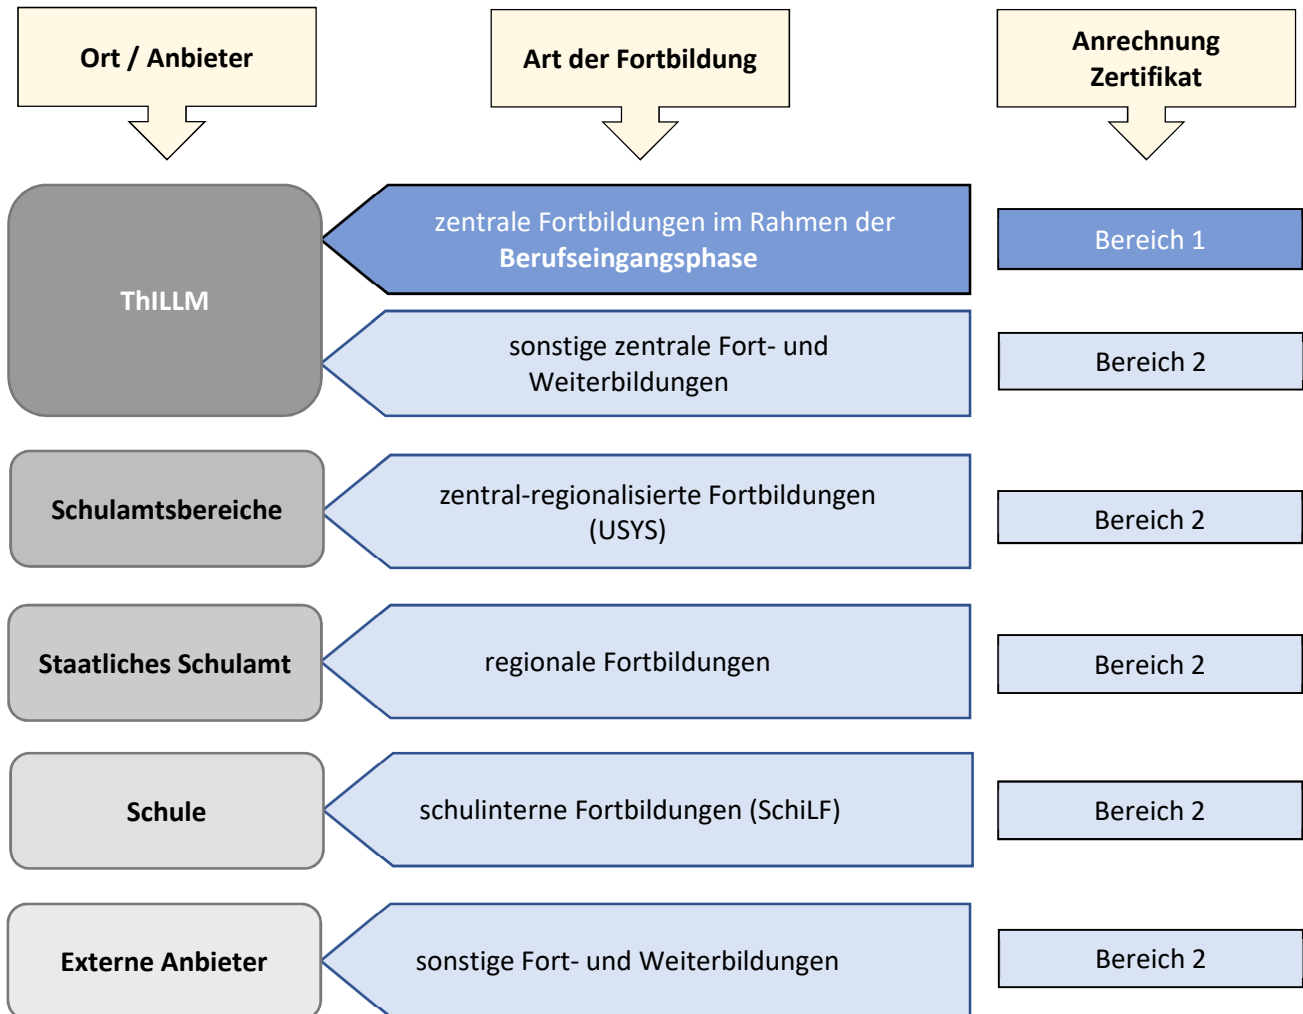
Ort / Anbieter

Art der Fortbildung

Anrechnung Zertifikat

ThILLM

zentrale Fortbildungen im Rahmen der **Berufseingangsphase**

Bereich 1

sonstige zentrale Fort- und Weiterbildungen

Bereich 2

Schulamtsbereiche

zentral-regionalisierte Fortbildungen (USYS)

Bereich 2

Staatliches Schulamt

regionale Fortbildungen

Bereich 2

Schule

schulinterne Fortbildungen (SchiLF)

Bereich 2

Externe Anbieter

sonstige Fort- und Weiterbildungen

Bereich 2